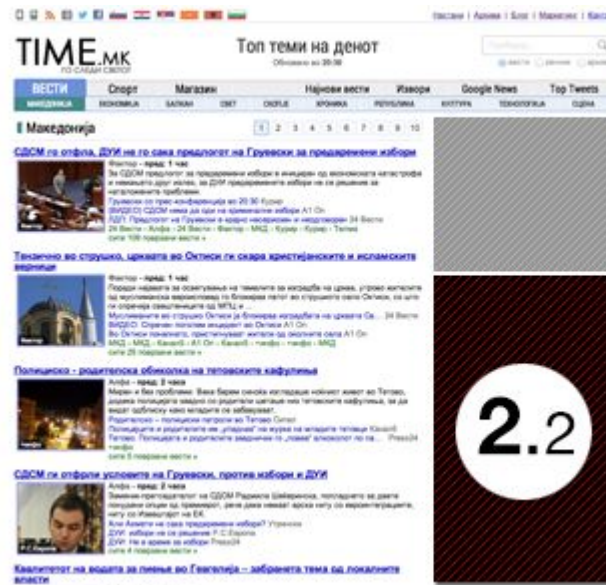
Насови | Архива | Блог | Македонски | Контакт

TIME.MK
ГО СЛЕДИ СВЕТОТ

Топ теми на денот
Обновено во 20:30

Пребарај...

ВЕСТИ | Спорт | Магазин | Најнови вести | Извори | Google News | Top Tweets
МАКЕДОНИЈА | ЕКОНОМИЈА | БАЛКАН | СВЕТ | СКОПЈЕ | ХРОНИКА | РЕГИОНИ | КУЛТУРА | ТЕХНОЛОГИЈА | ОДЕНА

Македонија

1 2 3 4 5 6 7 8 9 10

СДСМ го отфрла, ДУИ не го сака предлогот на Груевски за предвремени избори

Фактор - пред: 1 час
За СДСМ предлогот за предвремени избори е иницијатива од економската катастрофа и немањето друг излез, за ДУИ предвремените избори не се решение за натрупаните проблеми.
Груевски со прес-конференција во 20:30 Курир
ВИДЕО СДСМ нема да оди на предвремени избори А1 Он
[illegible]
24 Вести • Алфа • 24 Вести • Фактор • МКД • Курир • Курир • Телма
сите 106 поврзани вести »

Тензично во струшко, црквата во Октиси ги скара христијанските и исламските верници

Фактор - пред: 1 час
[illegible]
сите 26 поврзани вести »

Полициско - родителска обиколка на тетовските кафулиња

Алфа - пред: 2 часа
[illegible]
сите 5 поврзани вести »

СДСМ ги отфрли условите на Груевски, против избори и ДУИ

Алфа - пред: 2 часа
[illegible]
сите 4 поврзани вести »

Квалитетот на водата за пиење во Гевгелија – забранета тема од локалните власти

2.2